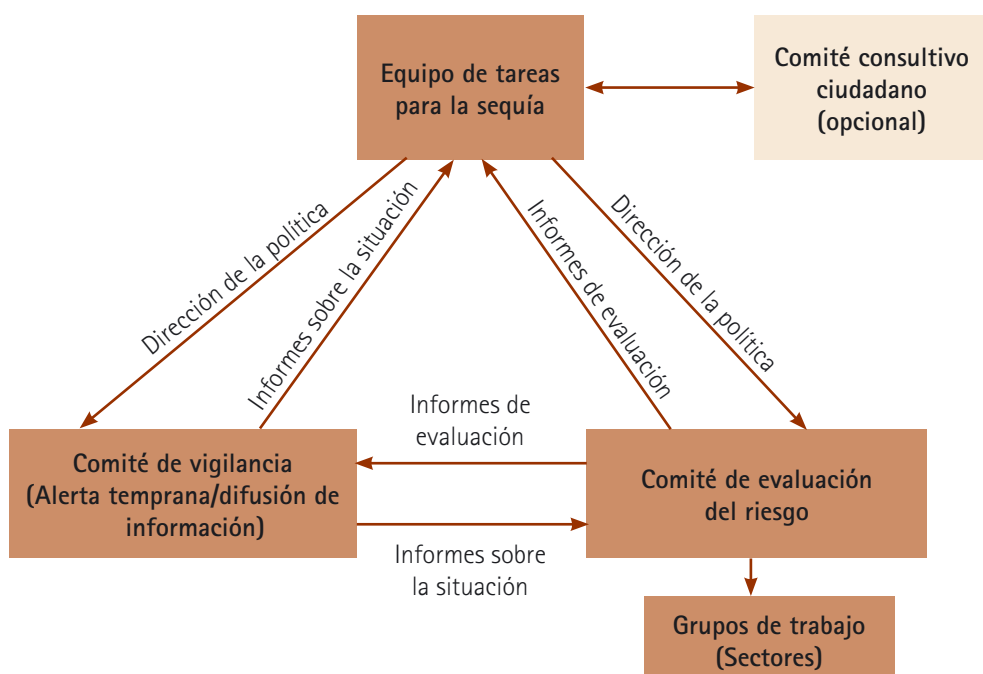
Equipo de tareas para la sequía

Comité consultivo ciudadano (opcional)

Dirección de la política

Informes sobre la situación

Informes de evaluación

Dirección de la política

Informes de evaluación

Comité de vigilancia (Alerta temprana/difusión de información)

Comité de evaluación del riesgo

Informes sobre la situación

Grupos de trabajo (Sectores)